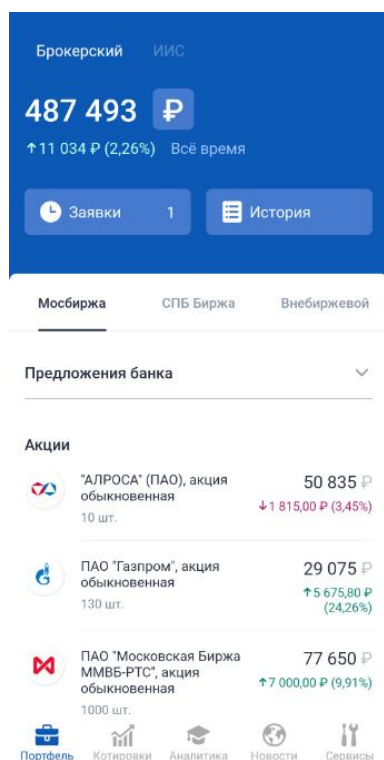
Брокерский ИИС

487 493 ₽

↑11 034 ₽ (2,26%) Всё время

Заявки 1

История

Мосбиржа СПБ Биржа Внебиржевой

Предложения банка

Акции

"АЛРОСА" (ПАО), акция обыкновенная
10 шт.
50 835 ₽
↓1 815,00 ₽ (3,45%)

ПАО "Газпром", акция обыкновенная
130 шт.
29 075 ₽
↑5 675,80 ₽ (24,26%)

ПАО "Московская Биржа ММВБ-РТС", акция обыкновенная
1000 шт.
77 650 ₽
↑7 000,00 ₽ (9,91%)

Портфель Котировки Аналитика Новости Сервисы